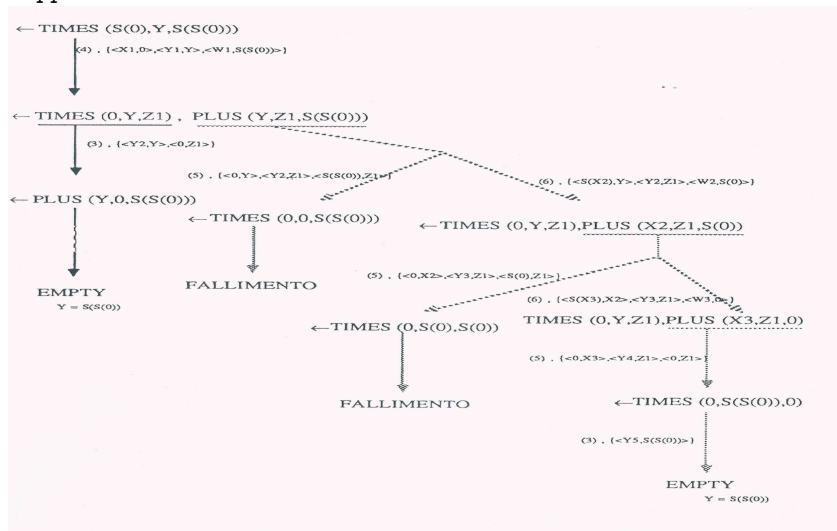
← TIMES (S(0),Y,S(S(0)))

(4) , {<X1,0>,<Y1,Y>,<W1,S(S(0))>}

← TIMES (0,Y,Z1) , PLUS (Y,Z1,S(S(0)))

(3) , {<Y2,Y>,<0,Z1>}

(5) , {<0,Y>,<Y2,Z1>,<S(S(0)),Z1>}

(6) , {<S(X2),Y>,<Y2,Z1>,<W2,S(0)>}

← PLUS (Y,0,S(S(0)))

← TIMES (0,0,S(S(0)))

← TIMES (0,Y,Z1),PLUS (X2,Z1,S(0))

EMPTY
Y = S(S(0))

FALLIMENTO

(5) , {<0,X2>,<Y3,Z1>,<S(0),Z1>}

(6) , {<S(X3),X2>,<Y3,Z1>,<W3,0>}

← TIMES (0,S(0),S(0))

TIMES (0,Y,Z1),PLUS (X3,Z1,0)

(5) , {<0,X3>,<Y4,Z1>,<0,Z1>}

FALLIMENTO

← TIMES (0,S(S(0)),0)

(3) , {<Y5,S(S(0))>}

EMPTY
Y = S(S(0))